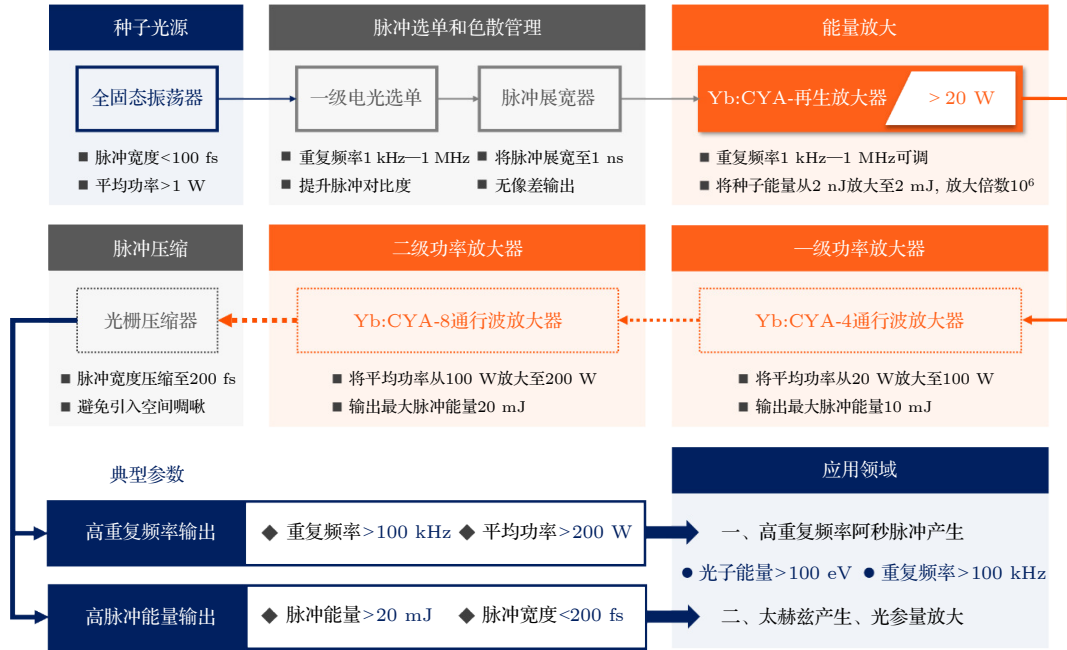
种子光源

全固态振荡器

■ 脉冲宽度<100 fs
■ 平均功率>1 W

脉冲选单和色散管理

一级电光选单

脉冲展宽器

■ 重复频率1 kHz—1 MHz ■ 将脉冲展宽至1 ns
■ 提升脉冲对比度 ■ 无像差输出

能量放大

Yb:CYA-再生放大器

>20 W

■ 重复频率1 kHz—1 MHz可调
■ 将种子能量从2 nJ放大至2 mJ, 放大倍数$10^6$

脉冲压缩

光栅压缩器

■ 脉冲宽度压缩至200 fs
■ 避免引入空间啁啾

二级功率放大器

Yb:CYA-8通行波放大器

■ 将平均功率从100 W放大至200 W
■ 输出最大脉冲能量20 mJ

一级功率放大器

Yb:CYA-4通行波放大器

■ 将平均功率从20 W放大至100 W
■ 输出最大脉冲能量10 mJ

典型参数

高重复频率输出

◆ 重复频率>100 kHz ◆ 平均功率>200 W

高脉冲能量输出

◆ 脉冲能量>20 mJ ◆ 脉冲宽度<200 fs

应用领域

一、高重复频率阿秒脉冲产生

● 光子能量>100 eV ● 重复频率>100 kHz

二、太赫兹产生、光参量放大